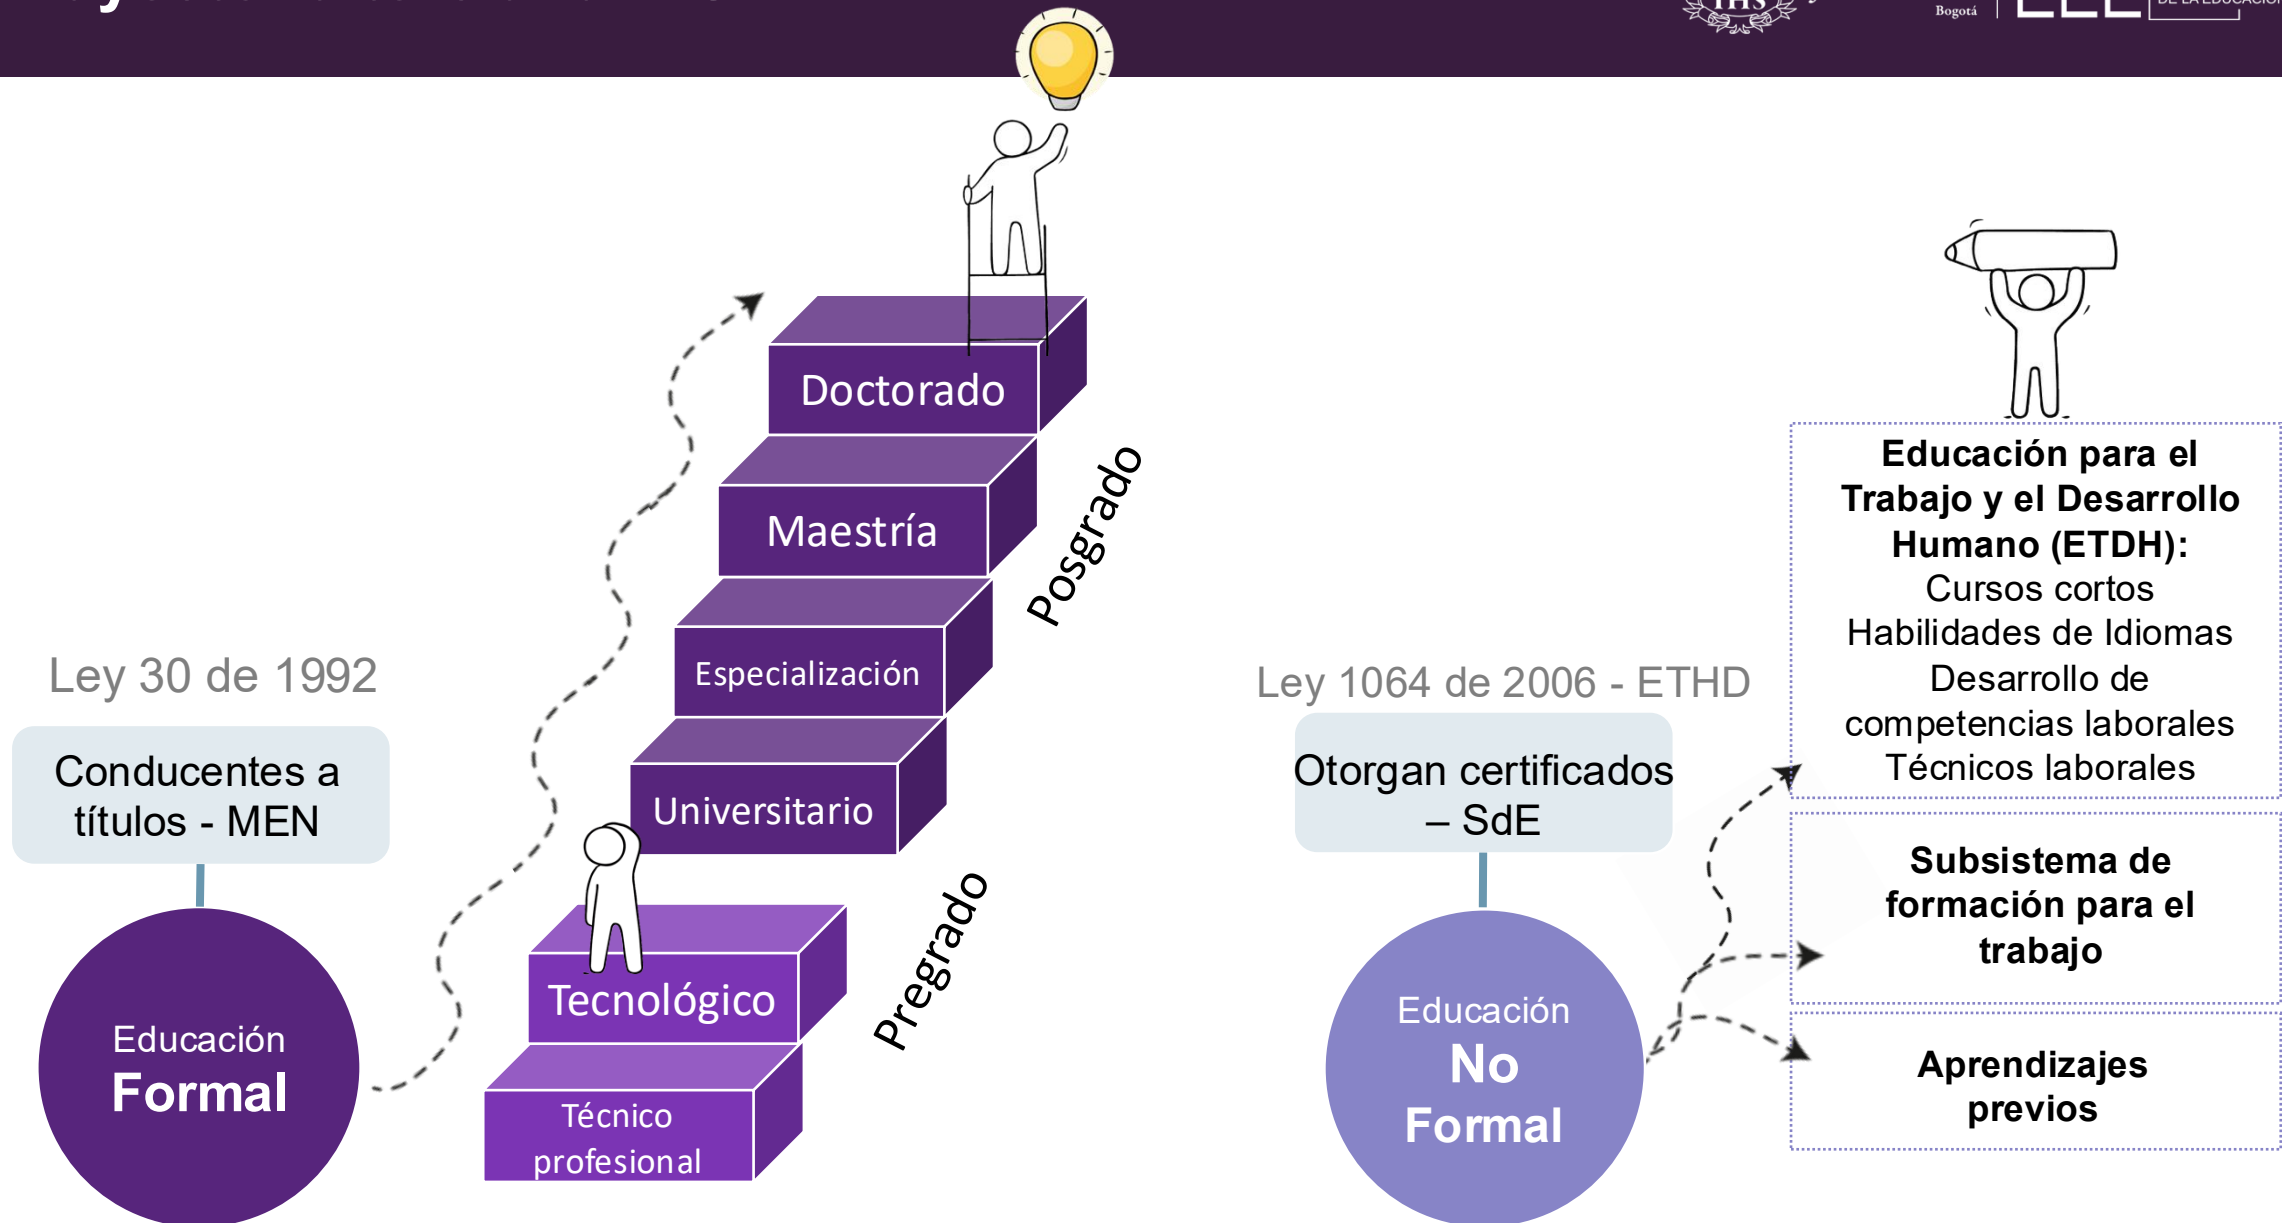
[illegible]

Bogotá

Ley 30 de 1992

Conducentes a títulos - MEN

Educación Formal

Doctorado

Maestría

Especialización

Universitario

Tecnológico

Técnico profesional

Posgrado

Pregrado

Ley 1064 de 2006 - ETHD

Otorgan certificados – SdE

Educación No Formal

Educación para el Trabajo y el Desarrollo Humano (ETDH):
Cursos cortos
Habilidades de Idiomas
Desarrollo de competencias laborales
Técnicos laborales

Subsistema de formación para el trabajo

Aprendizajes previos